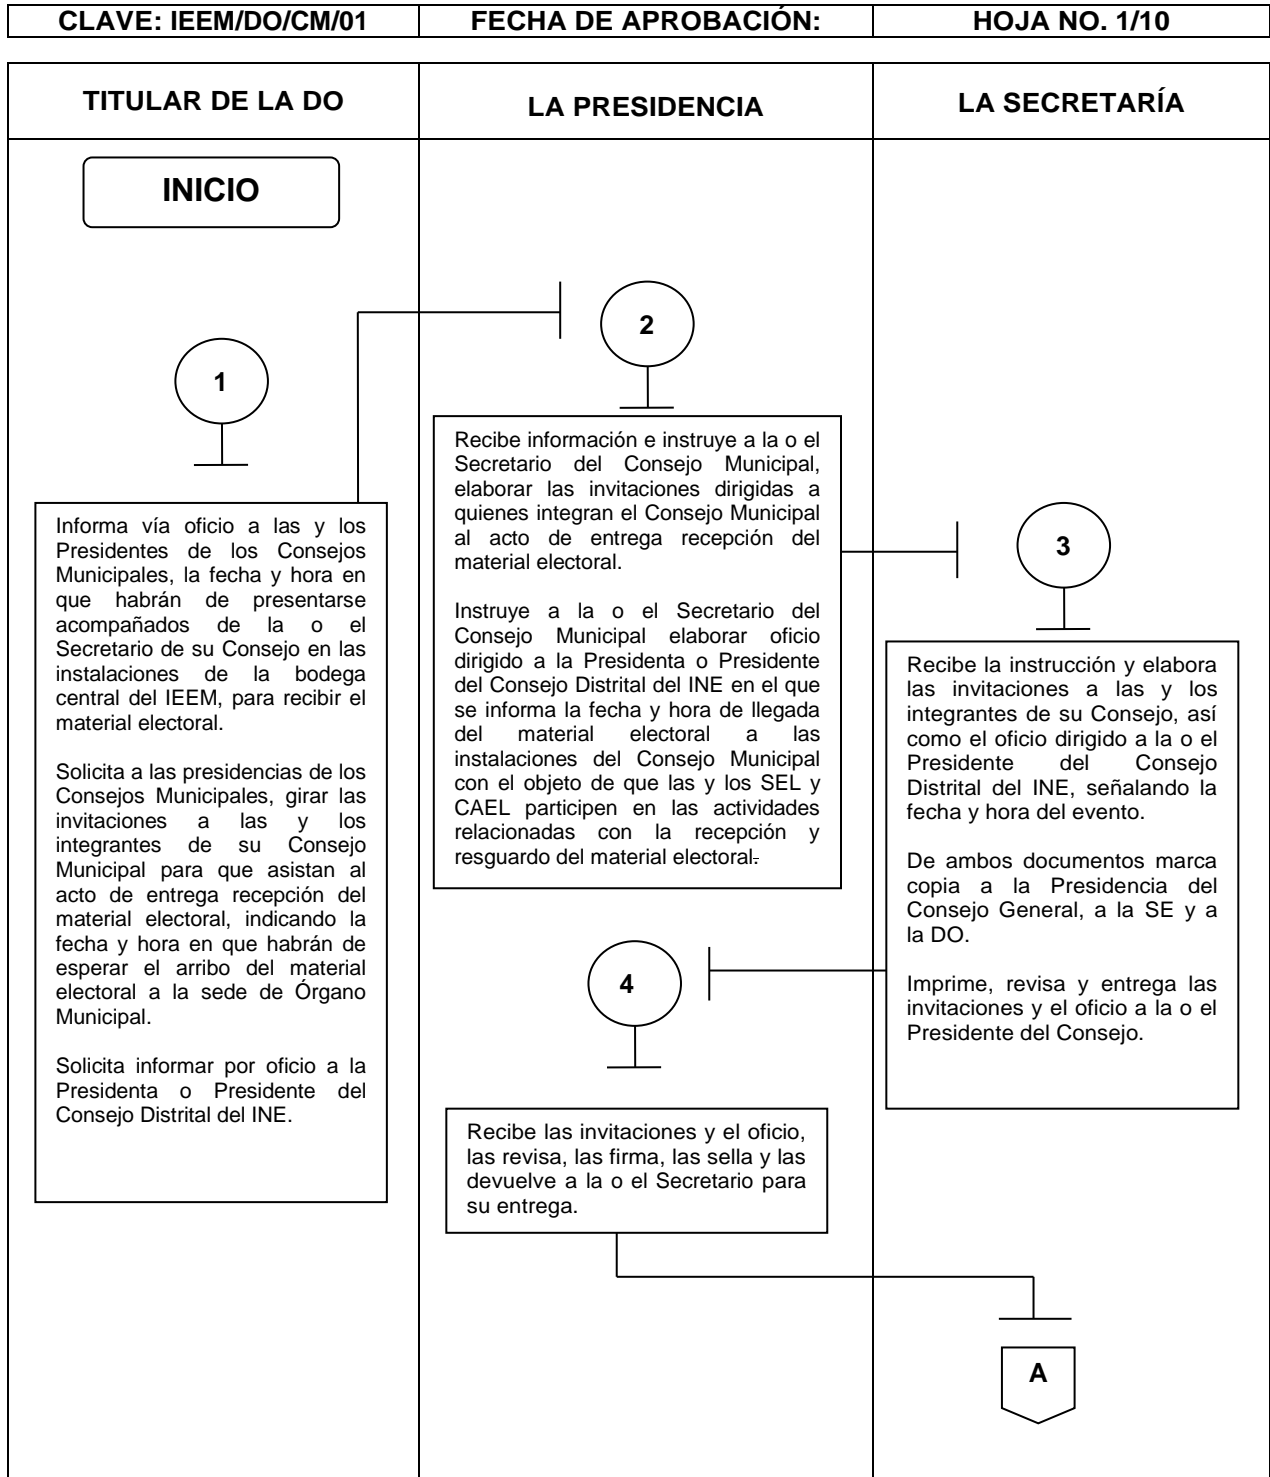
| CLAVE: IEEM/DO/CM/01 | FECHA DE APROBACIÓN: | HOJA NO. 1/10 |
|---|---|---|

TITULAR DE LA DO

LA PRESIDENCIA

LA SECRETARÍA

INICIO

1

Informa vía oficio a las y los Presidentes de los Consejos Municipales, la fecha y hora en que habrán de presentarse acompañados de la o el Secretario de su Consejo en las instalaciones de la bodega central del IEEM, para recibir el material electoral.

Solicita a las presidencias de los Consejos Municipales, girar las invitaciones a las y los integrantes de su Consejo Municipal para que asistan al acto de entrega recepción del material electoral, indicando la fecha y hora en que habrán de esperar el arribo del material electoral a la sede de Órgano Municipal.

Solicita informar por oficio a la Presidenta o Presidente del Consejo Distrital del INE.

2

Recibe información e instruye a la o el Secretario del Consejo Municipal, elaborar las invitaciones dirigidas a quienes integran el Consejo Municipal al acto de entrega recepción del material electoral.

Instruye a la o el Secretario del Consejo Municipal elaborar oficio dirigido a la Presidenta o Presidente del Consejo Distrital del INE en el que se informa la fecha y hora de llegada del material electoral a las instalaciones del Consejo Municipal con el objeto de que las y los SEL y CAEL participen en las actividades relacionadas con la recepción y resguardo del material electoral.

3

Recibe la instrucción y elabora las invitaciones a las y los integrantes de su Consejo, así como el oficio dirigido a la o el Presidente del Consejo Distrital del INE, señalando la fecha y hora del evento.

De ambos documentos marca copia a la Presidencia del Consejo General, a la SE y a la DO.

Imprime, revisa y entrega las invitaciones y el oficio a la o el Presidente del Consejo.

4

Recibe las invitaciones y el oficio, las revisa, las firma, las sella y las devuelve a la o el Secretario para su entrega.

A